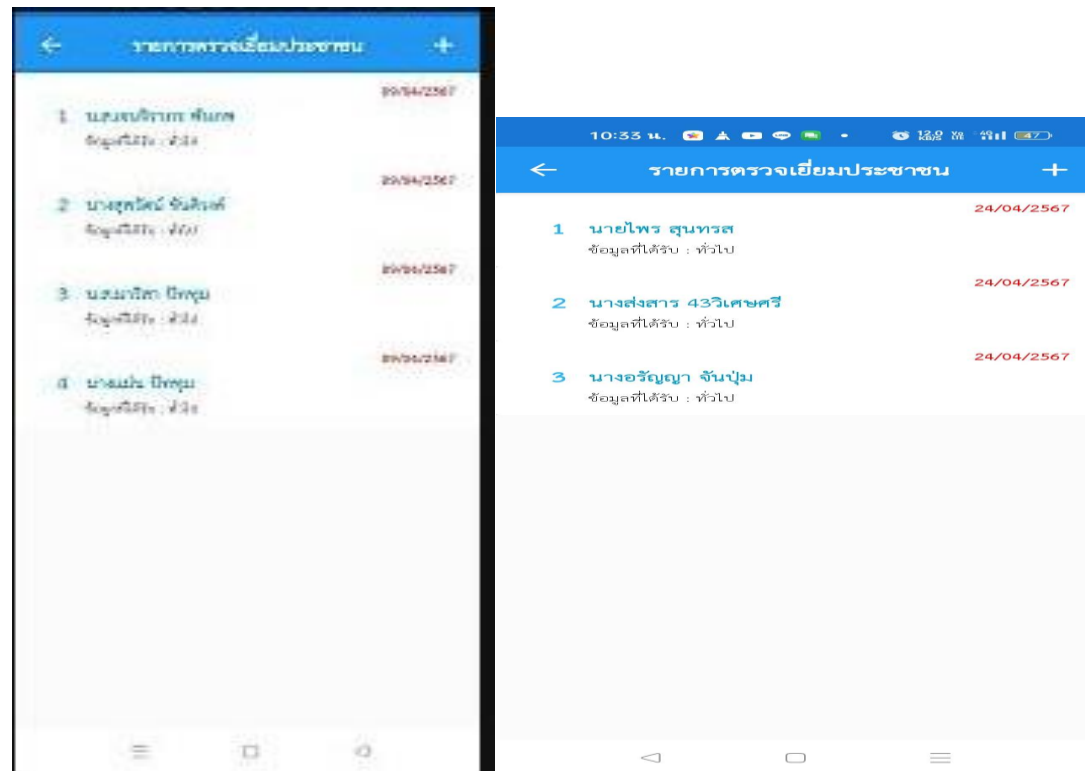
← รายการตรวจเยี่ยมประชาชน +

29/04/2567

1 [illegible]
ข้อมูลที่ได้รับ : ทั่วไป

29/04/2567

2 นางสุดใจ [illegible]
ข้อมูลที่ได้รับ : ทั่วไป

29/04/2567

3 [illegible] ปิ่นทุม
ข้อมูลที่ได้รับ : ทั่วไป

29/04/2567

4 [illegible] ปิ่นทุม
ข้อมูลที่ได้รับ : ทั่วไป

10:33 น.

← รายการตรวจเยี่ยมประชาชน +

24/04/2567

1 นายไพร สุนทรส
ข้อมูลที่ได้รับ : ทั่วไป

24/04/2567

2 นางส่งสาร 43วิเศษศรี
ข้อมูลที่ได้รับ : ทั่วไป

24/04/2567

3 นางอรัญญา จันปุ่ม
ข้อมูลที่ได้รับ : ทั่วไป